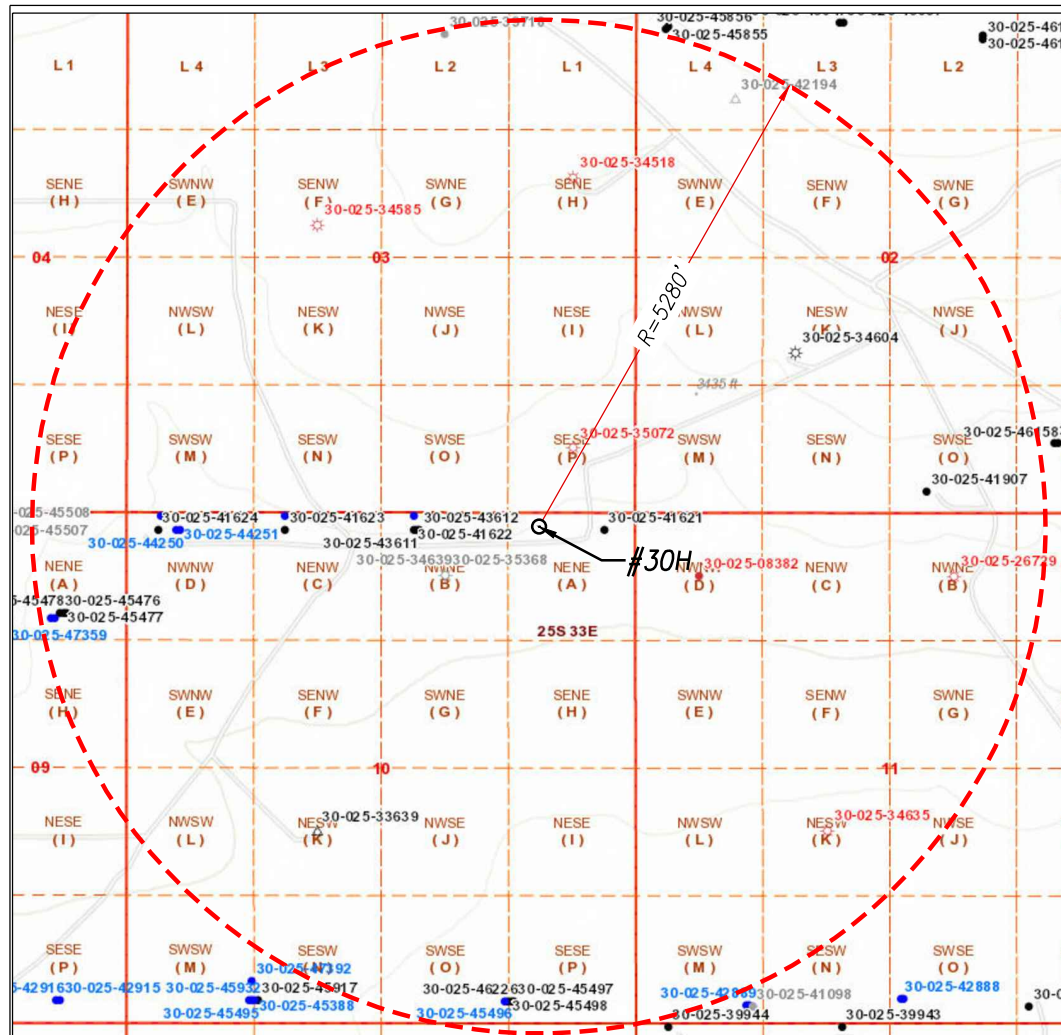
30-025-39710
30-025-45856
30-025-45855
30-025-461
30-025-461
L 1
L 4
L 3
L 2
L 1
L 4
L 3
L 2
30-025-42194
30-025-34518
SENE (H)
SWNW (E)
SENW (F)
30-025-34585
SWNE (G)
SENE (H)
SWNW (E)
SENW (F)
SWNE (G)
04
03
02
R=5280'
NESE (I)
NWSW (L)
NESW (K)
NWSE (J)
NESE (I)
NWSW (L)
NESW (K)
30-025-34604
NWSE (J)
3435 ft
SESE (P)
SWSW (M)
SESW (N)
SWSE (O)
SESE (P)
30-025-35072
SWSW (M)
SESW (N)
SWSE (O)
30-025-461583
30-025-41907
-025-45508
025-45507
30-025-41624
30-025-41623
30-025-43612
30-025-41621
30-025-44250
30-025-44251
30-025-43611
30-025-41622
30-025-34639
30-025-35368
#30H
30-025-08382
30-025-26729
NENE (A)
NWNW (D)
NENW (C)
NWNE (B)
NENE (A)
NWNW (D)
NENW (C)
NWNE (B)
5-45478
30-025-45476
30-025-45477
30-025-47359
25S 33E
SENE (H)
SWNW (E)
SENW (F)
SWNE (G)
SENE (H)
SWNW (E)
SENW (F)
SWNE (G)
09
10
11
NESE (I)
NWSW (L)
NESW (K)
30-025-33639
NWSE (J)
NESE (I)
NWSW (L)
NESW (K)
30-025-34635
NWSE (J)
SESE (P)
SWSW (M)
SESW (N)
30-025-47392
SWSE (O)
SESE (P)
SWSW (M)
SESW (N)
SWSE (O)
5-42916
30-025-42915
30-025-45932
30-025-45917
30-025-46226
30-025-45497
30-025-42889
30-025-41098
30-025-42888
30-0
30-025-45495
30-025-45388
30-025-45496
30-025-45498
30-025-39944
30-025-39943